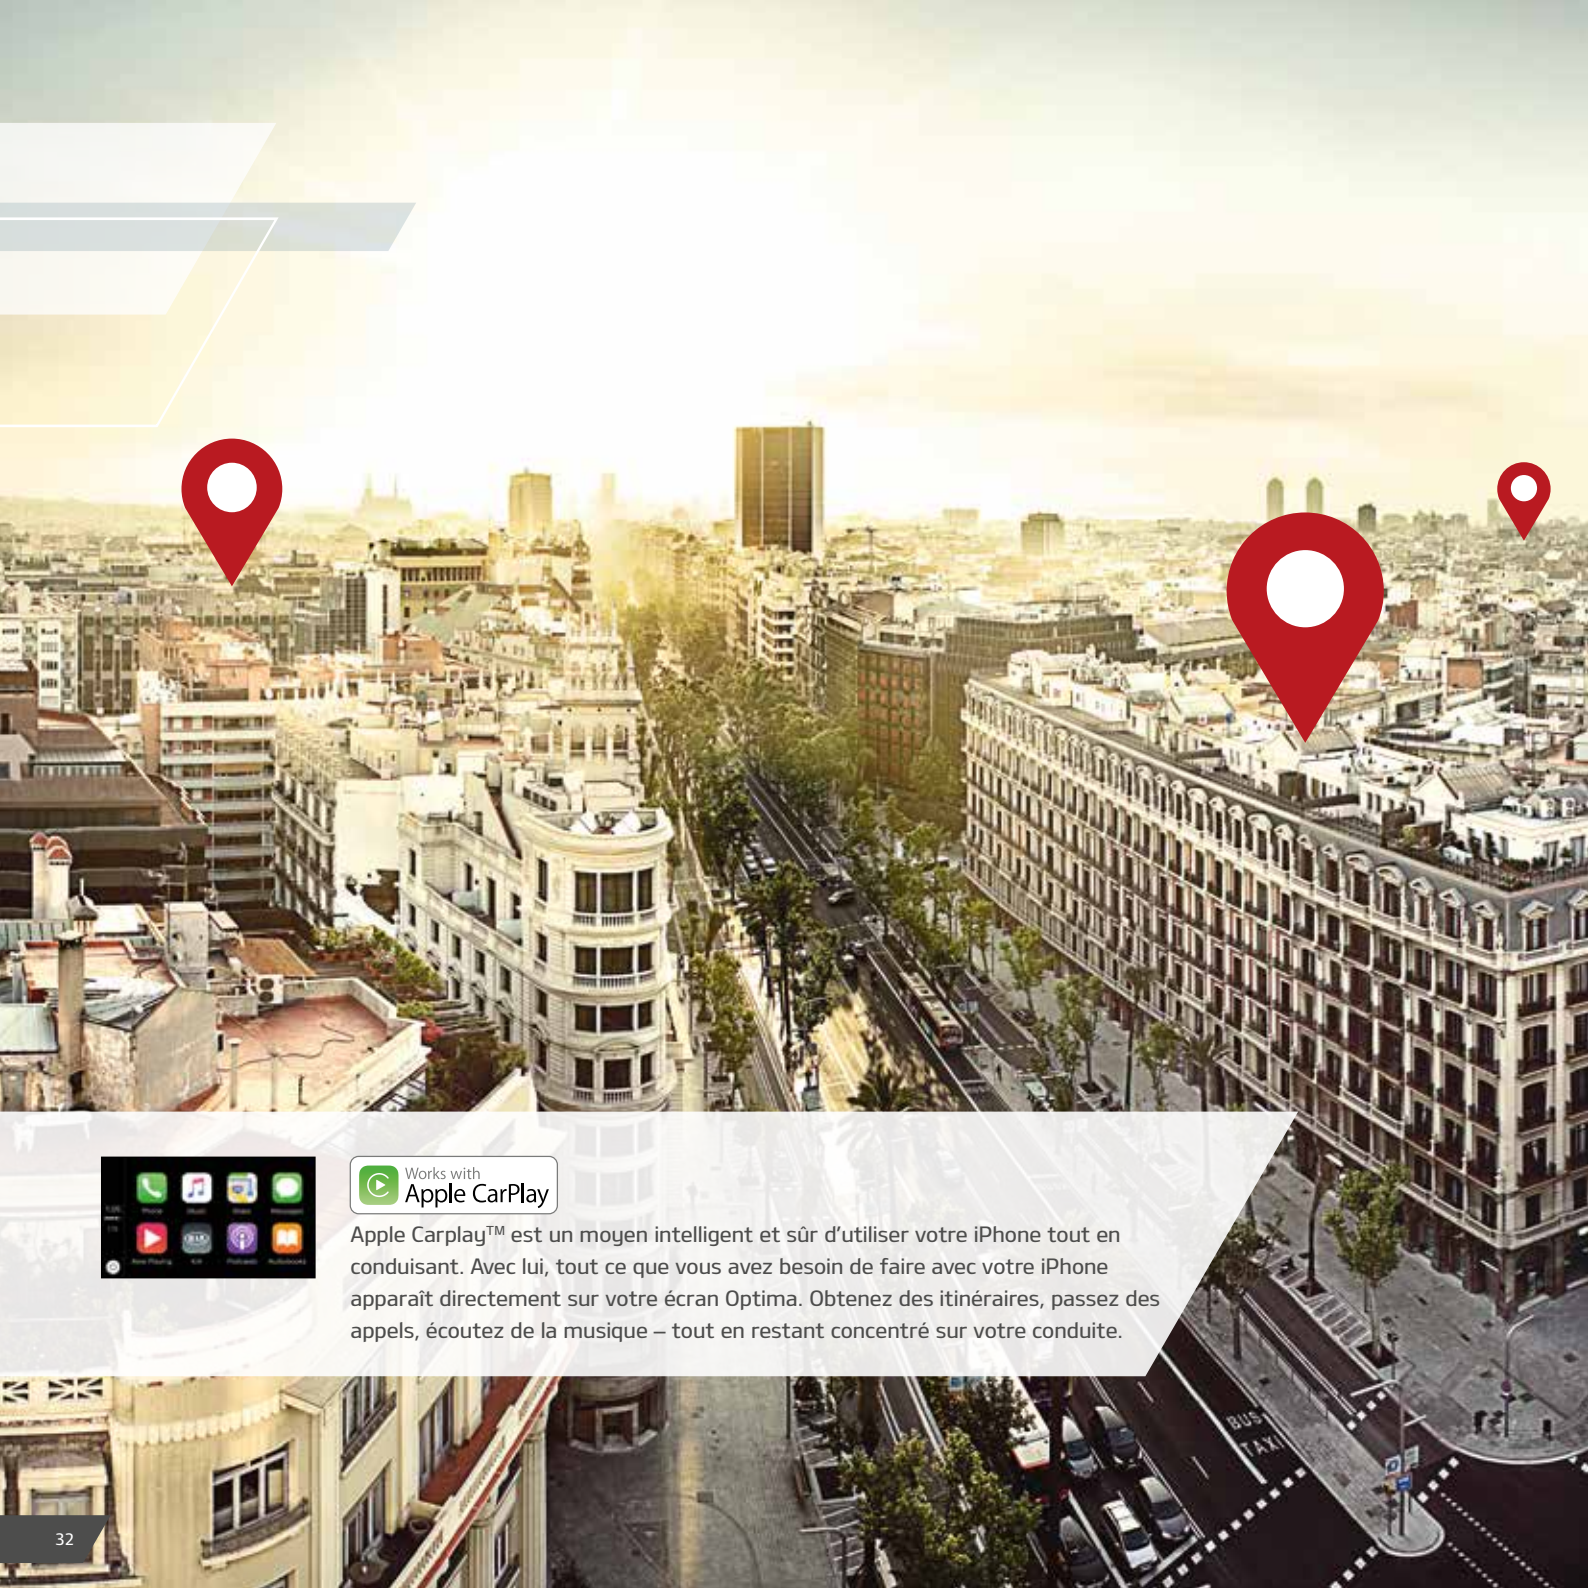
Works with
Apple CarPlay

Apple Carplay™ est un moyen intelligent et sûr d'utiliser votre iPhone tout en conduisant. Avec lui, tout ce que vous avez besoin de faire avec votre iPhone apparaît directement sur votre écran Optima. Obtenez des itinéraires, passez des appels, écoutez de la musique – tout en restant concentré sur votre conduite.

BUS
TAXI

32